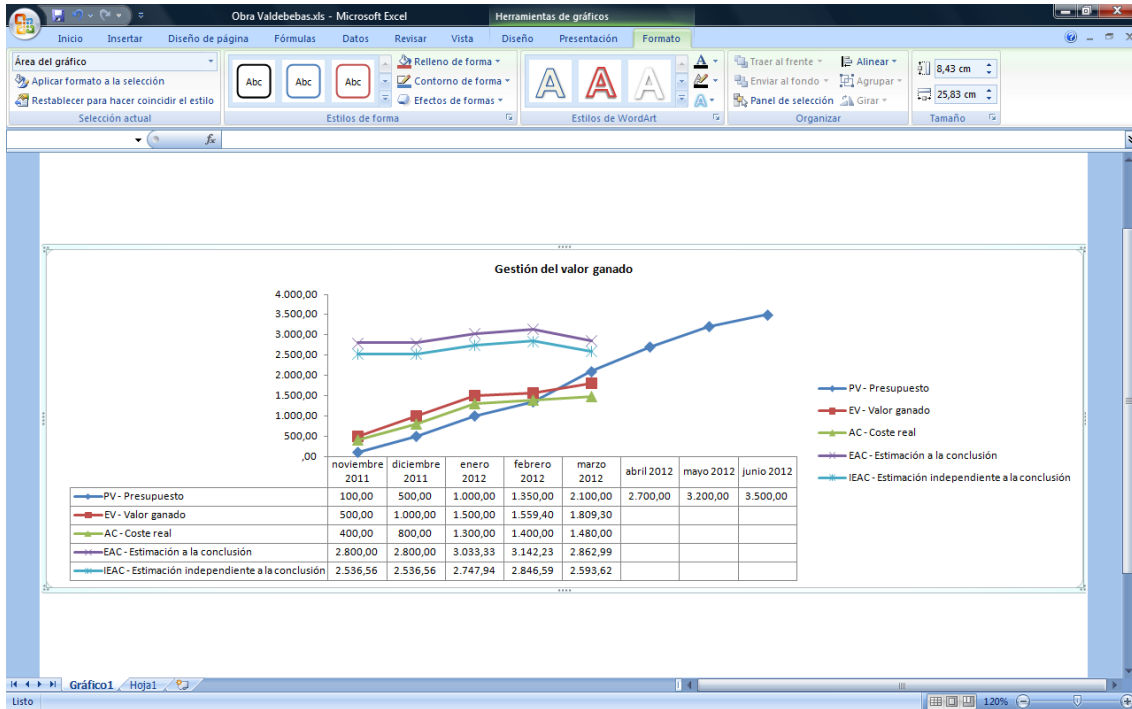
Obra Valdebebas.xls - Microsoft Excel

Herramientas de gráficos

Inicio Insertar Diseño de página Fórmulas Datos Revisar Vista Diseño Presentación Formato

Área del gráfico
Aplicar formato a la selección
Restablecer para hacer coincidir el estilo
Selección actual

Abc Abc Abc
Relleno de forma
Contorno de forma
Efectos de formas
Estilos de forma

A A A
Estilos de WordArt

Traer al frente
Enviar al fondo
Panel de selección
Alinear
Agrupar
Girar
Organizar

8,43 cm
25,83 cm
Tamaño

$f_x$

Gestión del valor ganado

4.000,00
3.500,00
3.000,00
2.500,00
2.000,00
1.500,00
1.000,00
500,00
,00

| | noviembre 2011 | diciembre 2011 | enero 2012 | febrero 2012 | marzo 2012 | abril 2012 | mayo 2012 | junio 2012 |
|---|---|---|---|---|---|---|---|---|
| PV - Presupuesto | 100,00 | 500,00 | 1.000,00 | 1.350,00 | 2.100,00 | 2.700,00 | 3.200,00 | 3.500,00 |
| EV - Valor ganado | 500,00 | 1.000,00 | 1.500,00 | 1.559,40 | 1.809,30 | | | |
| AC - Coste real | 400,00 | 800,00 | 1.300,00 | 1.400,00 | 1.480,00 | | | |
| EAC - Estimación a la conclusión | 2.800,00 | 2.800,00 | 3.033,33 | 3.142,23 | 2.862,99 | | | |
| IEAC - Estimación independiente a la conclusión | 2.536,56 | 2.536,56 | 2.747,94 | 2.846,59 | 2.593,62 | | | |

PV - Presupuesto
EV - Valor ganado
AC - Coste real
EAC - Estimación a la conclusión
IEAC - Estimación independiente a la conclusión

Gráfico1 Hoja1

Listo 120%